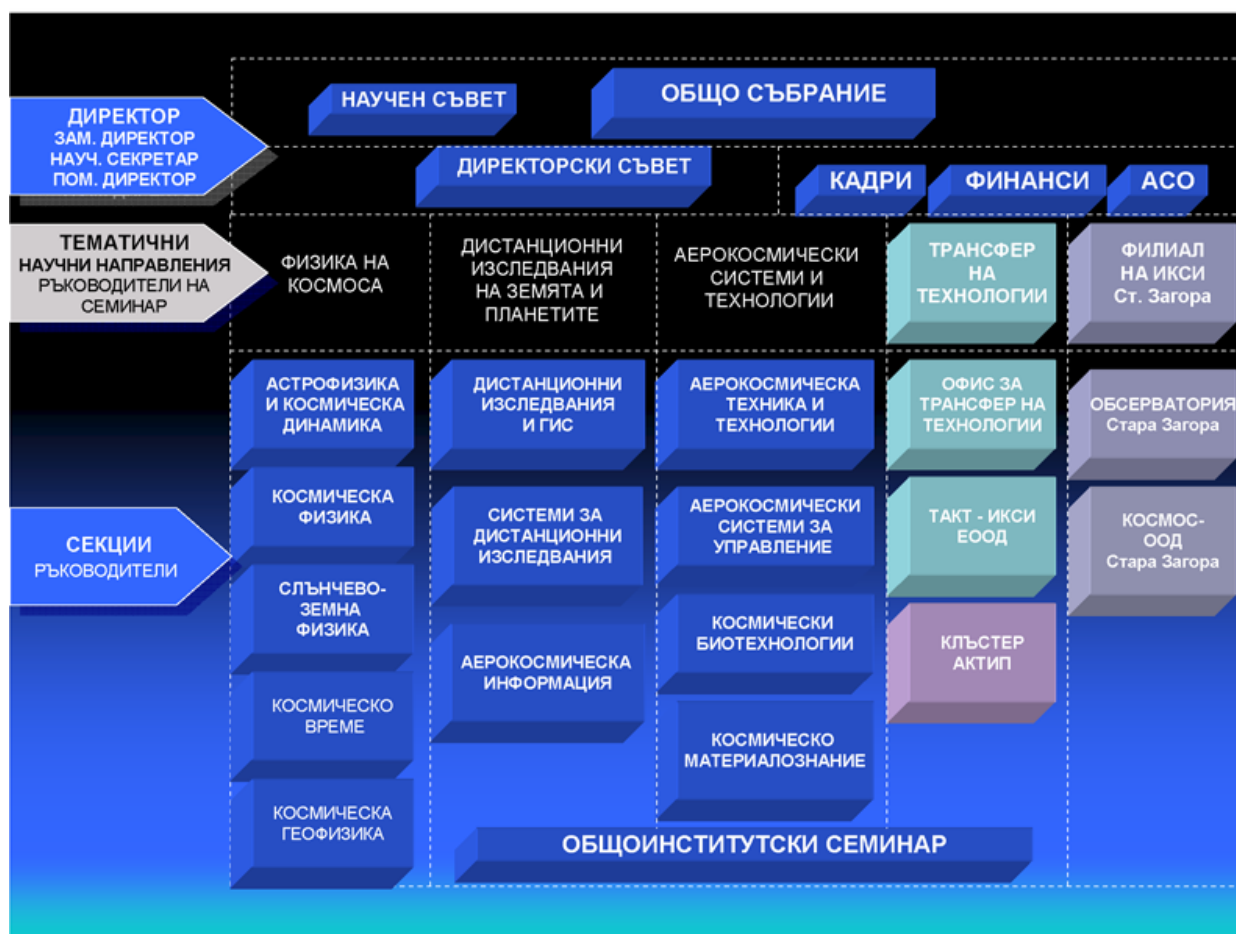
ДИРЕКТОР
ЗАМ. ДИРЕКТОР
НАУЧ. СЕКРЕТАР
ПОМ. ДИРЕКТОР

НАУЧЕН СЪВЕТ

ОБЩО СЪБРАНИЕ

ДИРЕКТОРСКИ СЪВЕТ

КАДРИ

ФИНАНСИ

АСО

ТЕМАТИЧНИ
НАУЧНИ НАПРАВЛЕНИЯ
РЪКОВОДИТЕЛИ НА СЕМИНАР

ФИЗИКА НА КОСМОСА

ДИСТАНЦИОННИ ИЗСЛЕДВАНИЯ НА ЗЕМЯТА И ПЛАНЕТИТЕ

АЕРОКОСМИЧЕСКИ СИСТЕМИ И ТЕХНОЛОГИИ

ТРАНСФЕР НА ТЕХНОЛОГИИ

ФИЛИАЛ НА ИКСИ Ст. Загора

СЕКЦИИ
РЪКОВОДИТЕЛИ

АСТРОФИЗИКА И КОСМИЧЕСКА ДИНАМИКА

КОСМИЧЕСКА ФИЗИКА

СЛЪНЧЕВО-ЗЕМНА ФИЗИКА

КОСМИЧЕСКО ВРЕМЕ

КОСМИЧЕСКА ГЕОФИЗИКА

ДИСТАНЦИОННИ ИЗСЛЕДВАНИЯ И ГИС

СИСТЕМИ ЗА ДИСТАНЦИОННИ ИЗСЛЕДВАНИЯ

АЕРОКОСМИЧЕСКА ИНФОРМАЦИЯ

АЕРОКОСМИЧЕСКА ТЕХНИКА И ТЕХНОЛОГИИ

АЕРОКОСМИЧЕСКИ СИСТЕМИ ЗА УПРАВЛЕНИЕ

КОСМИЧЕСКИ БИОТЕХНОЛОГИИ

КОСМИЧЕСКО МАТЕРИАЛОЗНАНИЕ

ОФИС ЗА ТРАНСФЕР НА ТЕХНОЛОГИИ

ТАКТ - ИКСИ ЕООД

КЛЪСТЕР АКТИП

ОБСЕРВАТОРИЯ Стара Загора

КОСМОС-ООД Стара Загора

ОБЩОИНСТИТУТСКИ СЕМИНАР